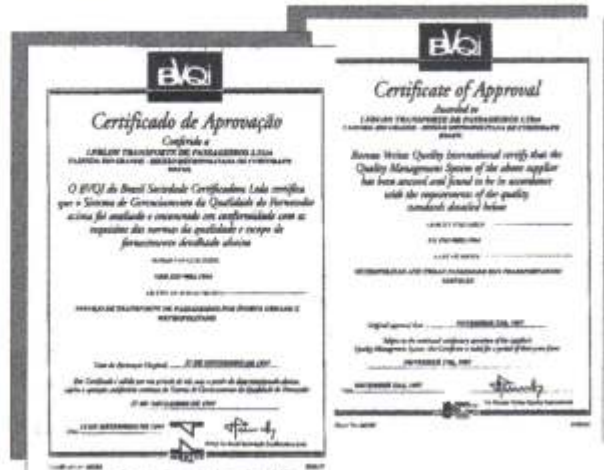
BVQI

Certificado de Aprovação

Conferido a

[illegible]

O BVQI do Brasil Sociedade Certificadora Ltda certifica que o Sistema de Gerenciamento da Qualidade do Fornecedor acima foi avaliado e encontrado em conformidade com os requisitos das normas da qualidade e escopo de fornecimento detalhado abaixo

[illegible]

BVQI

Certificate of Approval

Awarded to

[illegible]

Bureau Veritas Quality International certify that the Quality Management System of the above supplier has been assessed and found to be in accordance with the requirements of the quality standards detailed below

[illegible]

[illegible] NOVEMBER 27th, 1997

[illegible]